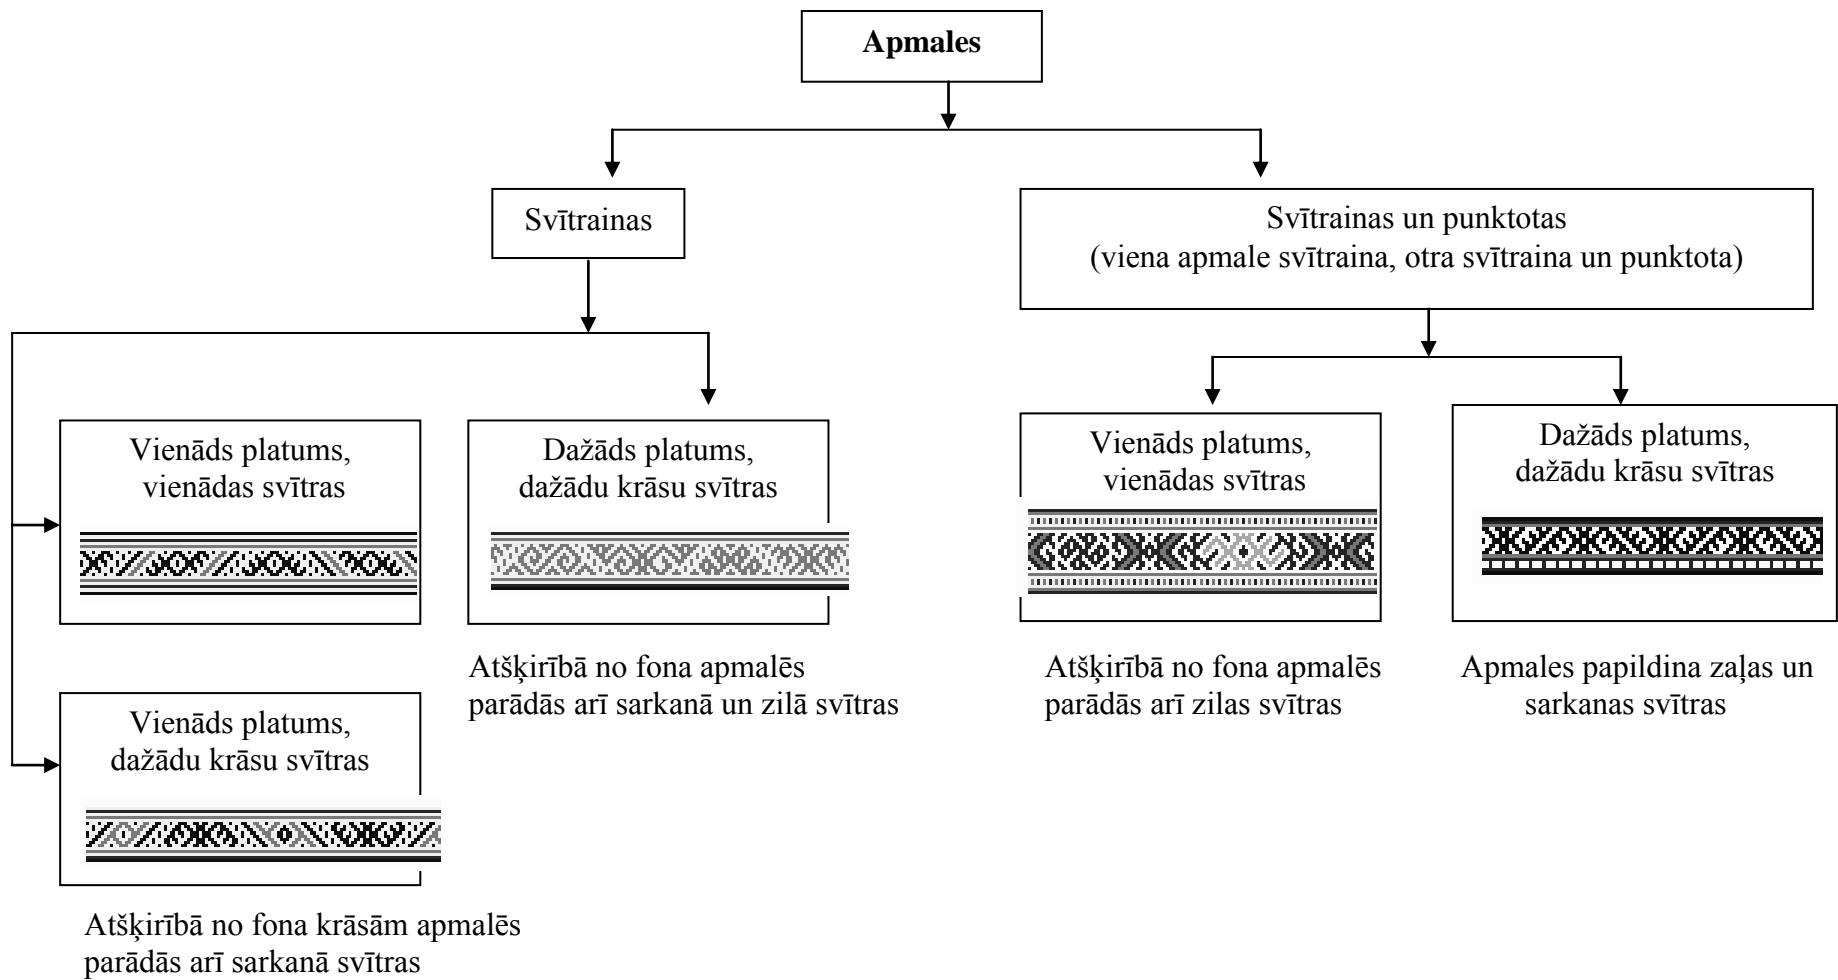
Apmales

Svītrainas

Svītrainas un punktotas
(viena apmale svītraina, otra svītraina un punktota)

Vienāds platums, vienādas svītras

Dažāds platums, dažādu krāsu svītras

Atšķirībā no fona apmalēs parādās arī sarkanā un zilā svītras

Vienāds platums, dažādu krāsu svītras

Atšķirībā no fona krāsām apmalēs parādās arī sarkanā svītras

Vienāds platums, vienādas svītras

Atšķirībā no fona apmalēs parādās arī zilas svītras

Dažāds platums, dažādu krāsu svītras

Apmales papildina zaļas un sarkanas svītras